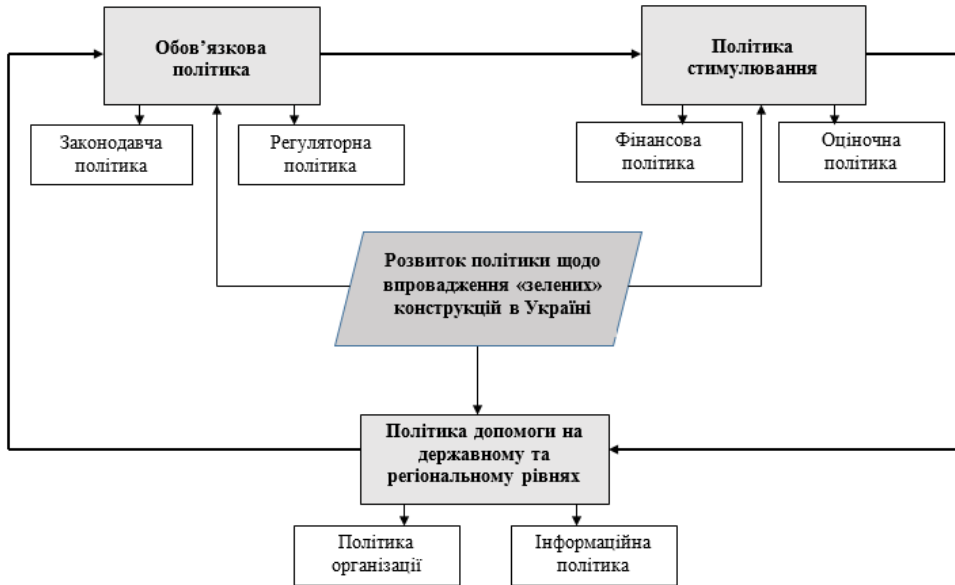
Обов'язкова політика

Політика стимулювання

Законодавча політика

Регуляторна політика

Фінансова політика

Оціночна політика

Розвиток політики щодо впровадження «зелених» конструкцій в Україні

Політика допомоги на державному та регіональному рівнях

Політика організації

Інформаційна політика